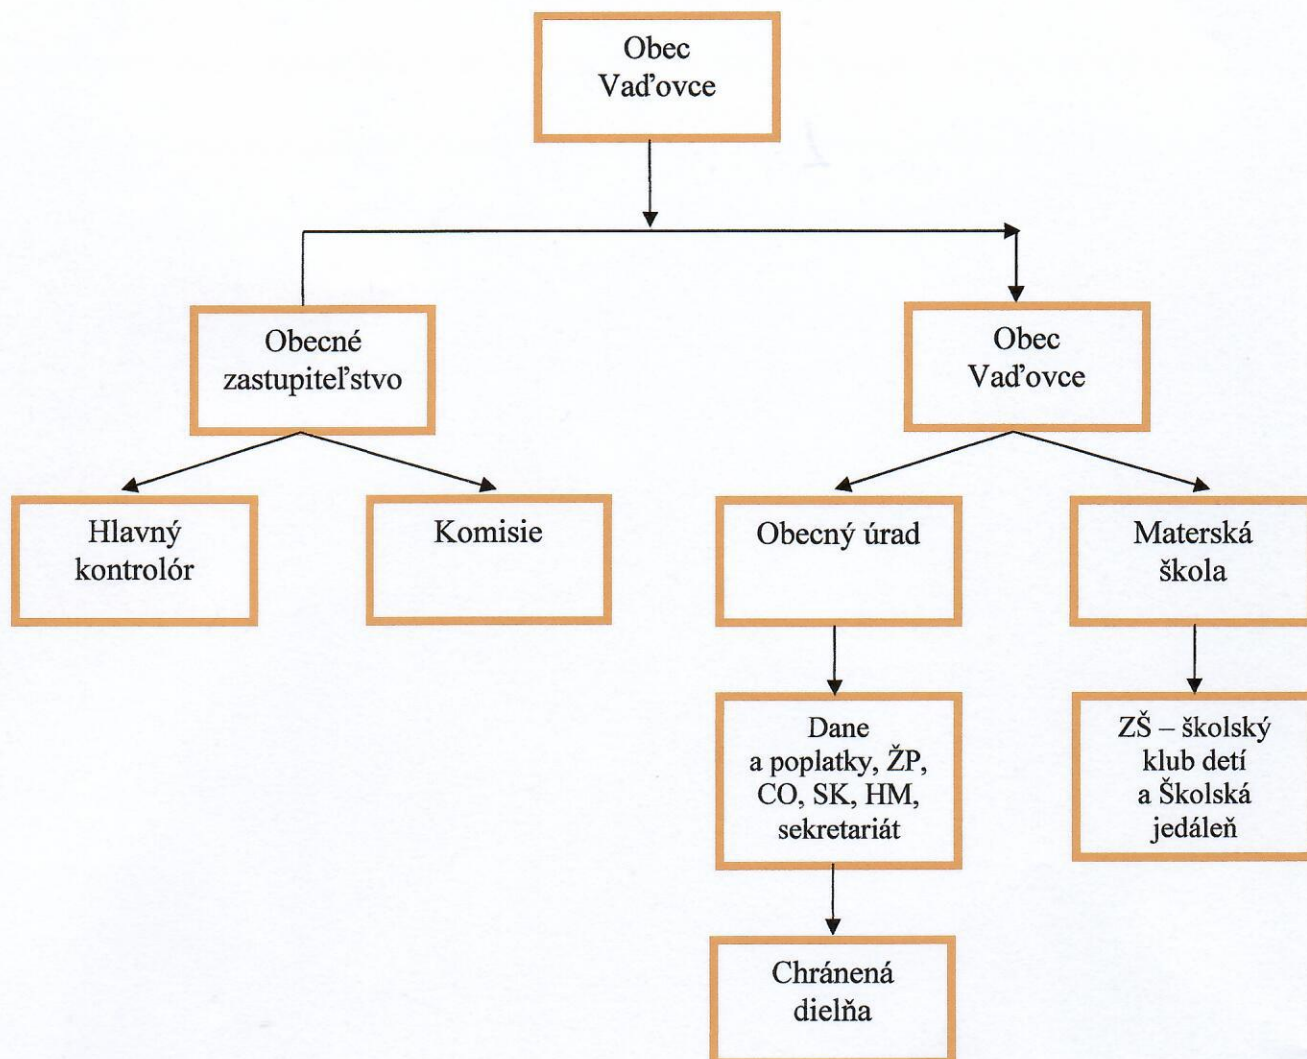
Obec
Vaďovce

Obecné
zastupiteľstvo

Obec
Vaďovce

Hlavný
kontrolór

Komisie

Obecný úrad

Materská
škola

Dane
a poplatky, ŽP,
CO, SK, HM,
sekretariát

ZŠ – školský
klub detí
a Školská
jedáleň

Chránená
dielňa